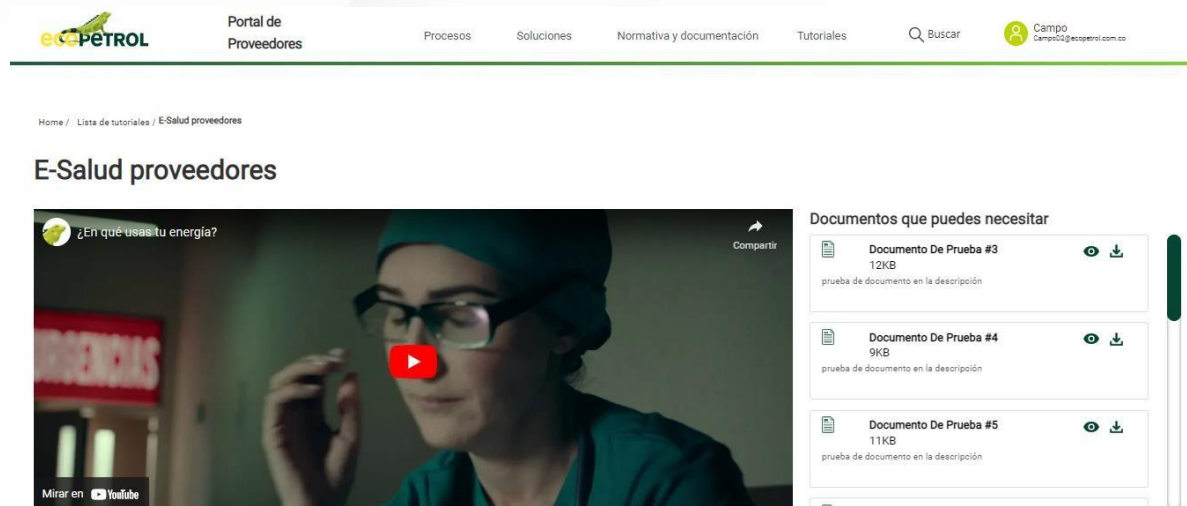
ecopetrol

Portal de Proveedores

Procesos Soluciones Normativa y documentación Tutoriales Buscar

Campo
Campo02@ecopetrol.com.co

Home / Lista de tutoriales / E-Salud proveedores

E-Salud proveedores

¿En qué usas tu energía?

Compartir

URGENCIAS

Mirar en YouTube

Documentos que puedes necesitar

Documento De Prueba #3
12KB
prueba de documento en la descripción

Documento De Prueba #4
9KB
prueba de documento en la descripción

Documento De Prueba #5
11KB
prueba de documento en la descripción